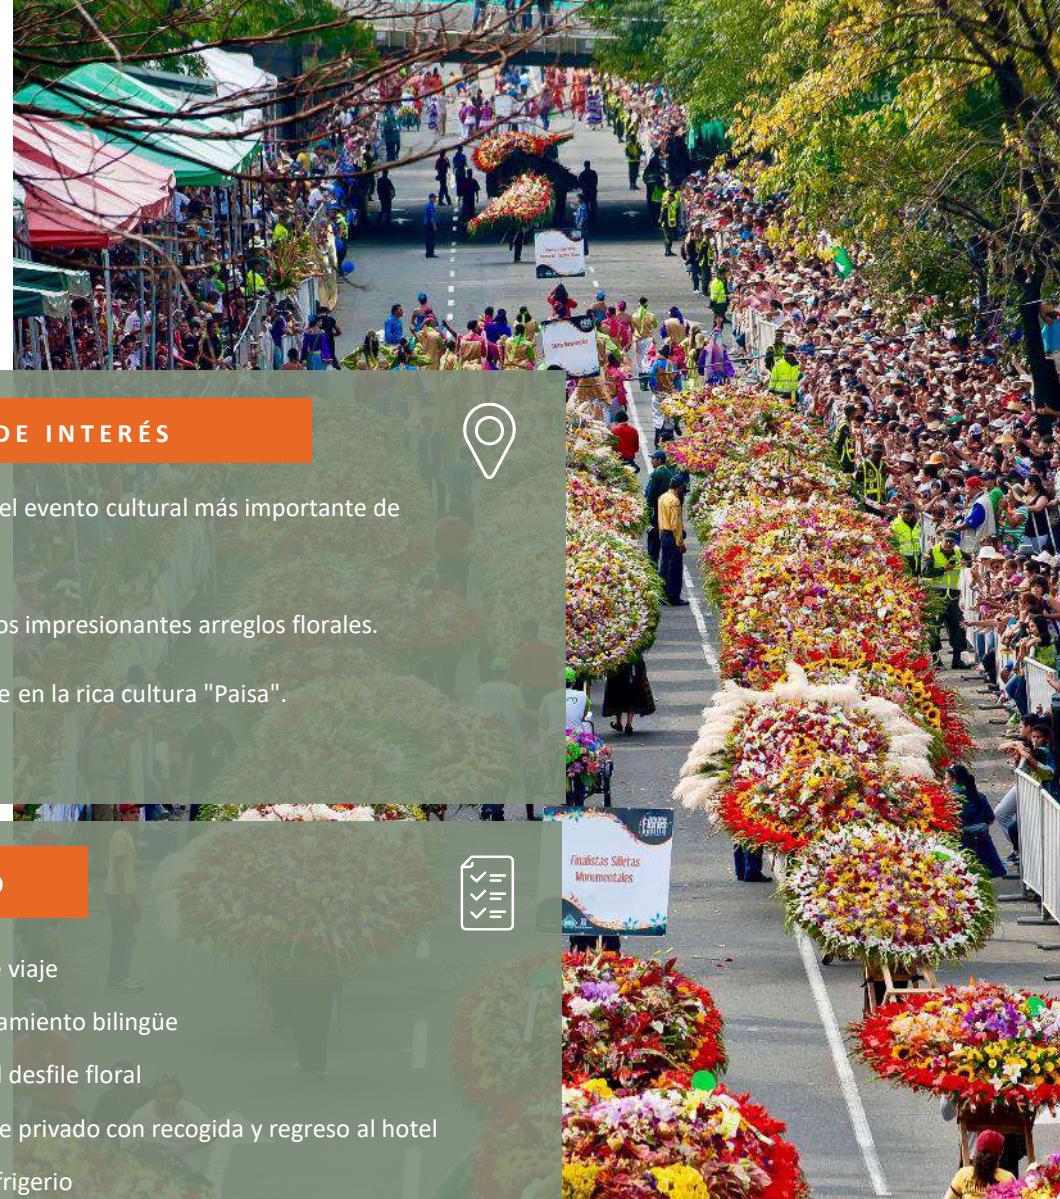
DE INTERÉS

el evento cultural más importante de

os impresionantes arreglos florales.

e en la rica cultura "Paisa".

Finalistas Silletas Monumentales

viaje

amiento bilingüe

l desfile floral

e privado con recogida y regreso al hotel

frigerio